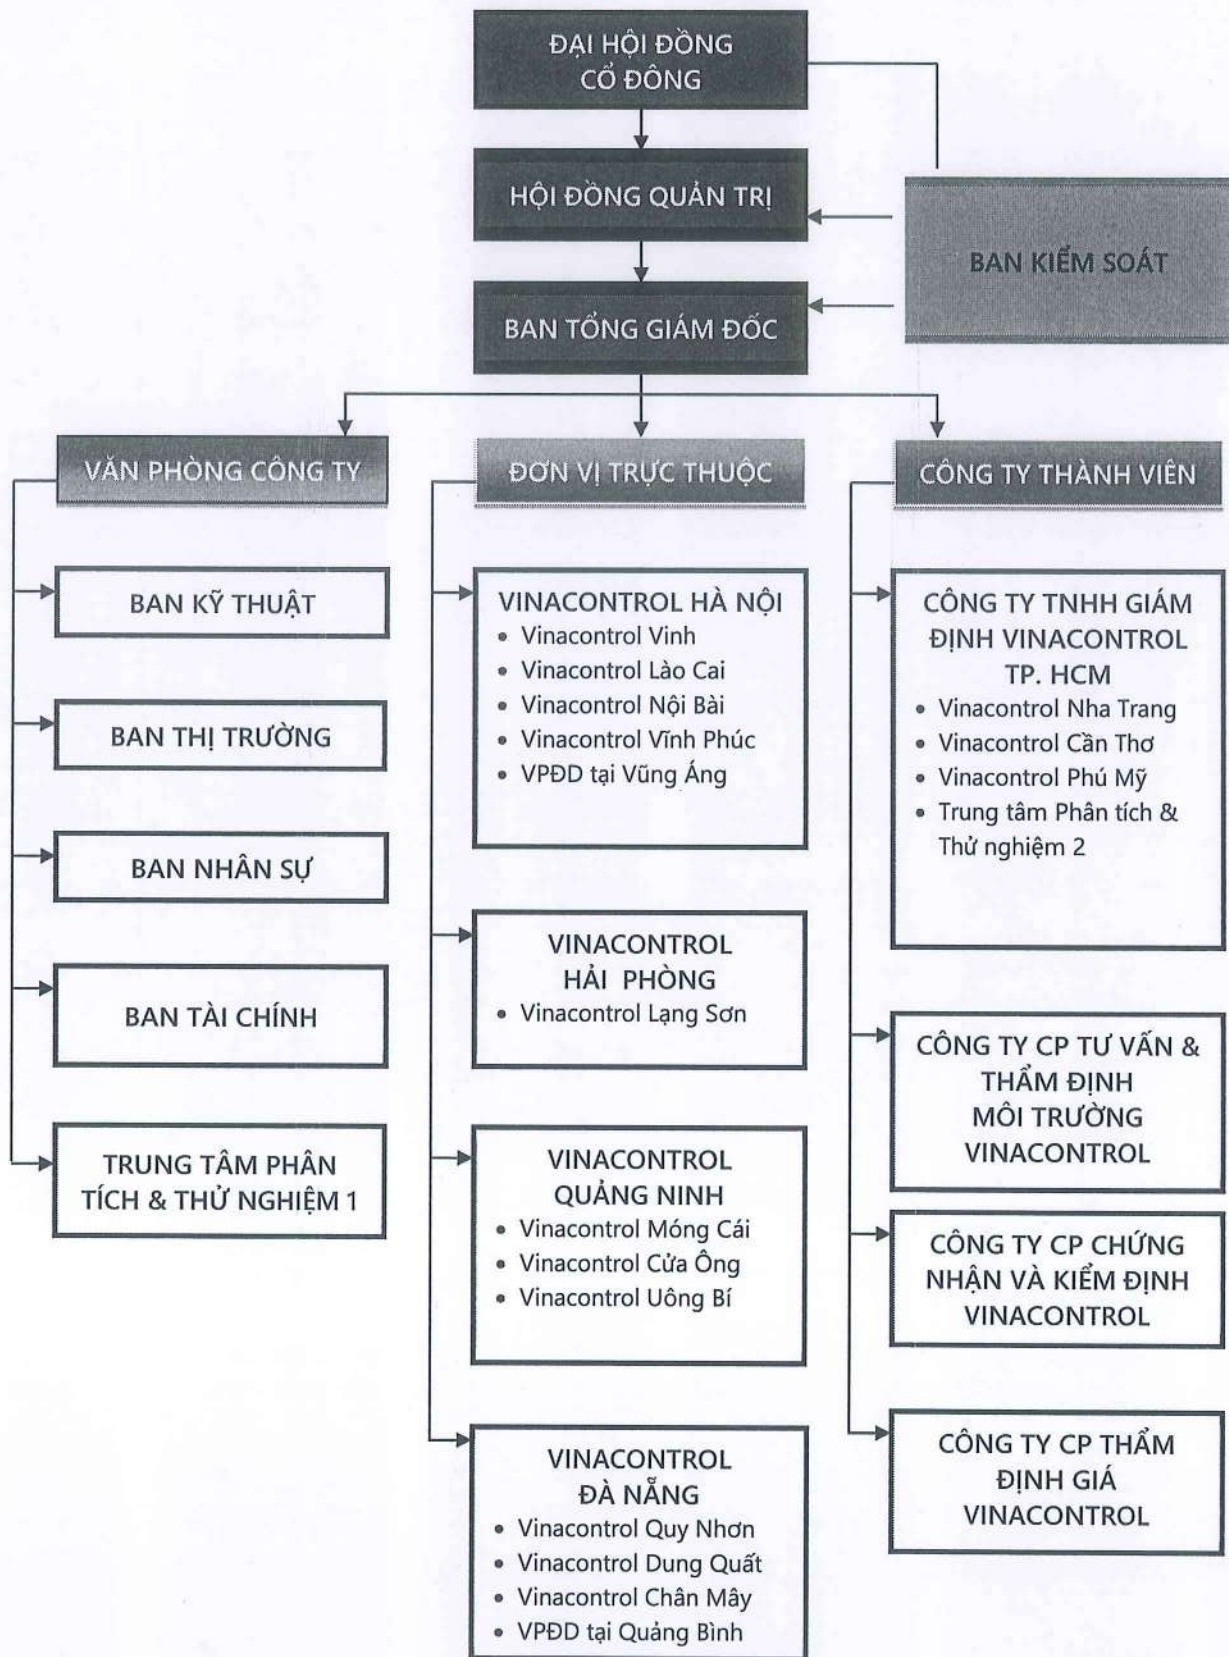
ĐẠI HỘI ĐỒNG CỔ ĐÔNG

HỘI ĐỒNG QUẢN TRỊ

BAN KIỂM SOÁT

BAN TỔNG GIÁM ĐỐC

VĂN PHÒNG CÔNG TY

ĐƠN VỊ TRỰC THUỘC

CÔNG TY THÀNH VIÊN

BAN KỸ THUẬT

BAN THỊ TRƯỜNG

BAN NHÂN SỰ

BAN TÀI CHÍNH

TRUNG TÂM PHÂN TÍCH & THỬ NGHIỆM 1

VINACONTROL HÀ NỘI
• Vinacontrol Vinh
• Vinacontrol Lào Cai
• Vinacontrol Nội Bài
• Vinacontrol Vĩnh Phúc
• VPĐD tại Vũng Áng

VINACONTROL HẢI PHÒNG
• Vinacontrol Lạng Sơn

VINACONTROL QUẢNG NINH
• Vinacontrol Móng Cái
• Vinacontrol Cửa Ông
• Vinacontrol Uông Bí

VINACONTROL ĐÀ NẴNG
• Vinacontrol Quy Nhơn
• Vinacontrol Dung Quất
• Vinacontrol Chân Mây
• VPĐD tại Quảng Bình

CÔNG TY TNHH GIÁM ĐỊNH VINACONTROL TP. HCM
• Vinacontrol Nha Trang
• Vinacontrol Cần Thơ
• Vinacontrol Phú Mỹ
• Trung tâm Phân tích & Thử nghiệm 2

CÔNG TY CP TƯ VẤN & THẨM ĐỊNH MÔI TRƯỜNG VINACONTROL

CÔNG TY CP CHỨNG NHẬN VÀ KIỂM ĐỊNH VINACONTROL

CÔNG TY CP THẨM ĐỊNH GIÁ VINACONTROL